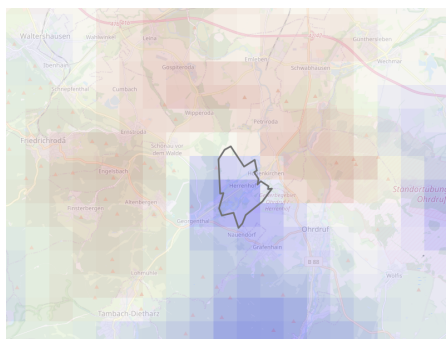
Waltershausen
Leina
Emleben
Gunthersleben
Schwabhausen
Wechmar
Friedrichroda
Ernstroda
Schönau vor dem Walde
Petriroda
Engelsbach
Georgenthal
Hohenkirchen
Standortübungsplatz Ohrdruf
Ohrdruf
Tambach-Dietharz
B 88